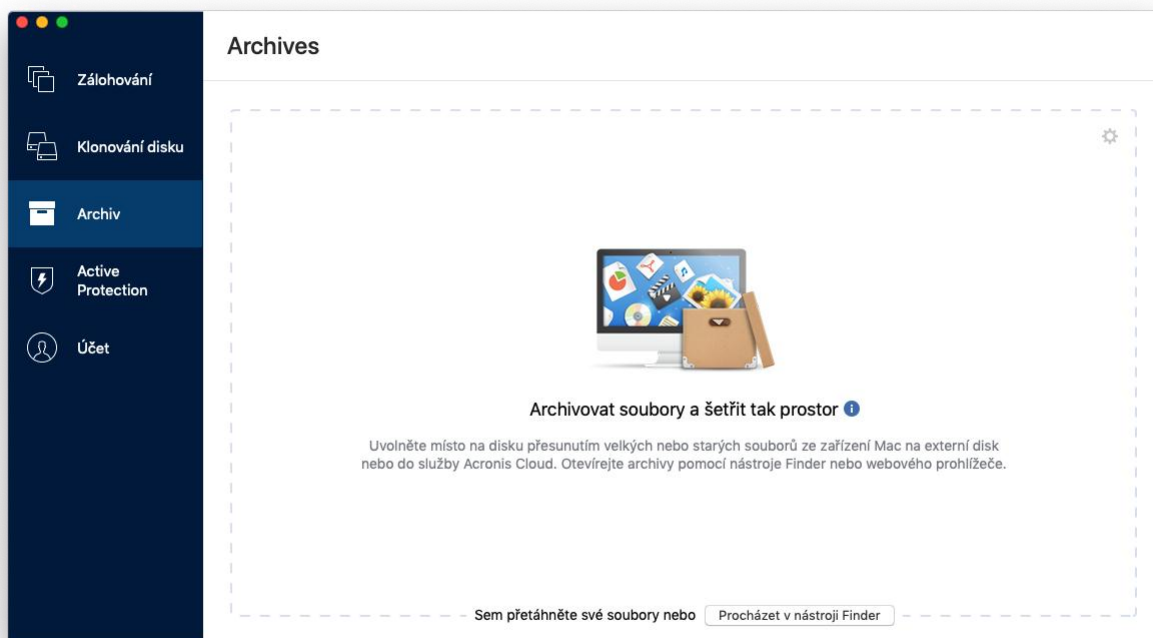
Zálohování

Klonování disku

Archiv

Active Protection

Účet

Archives

Archivovat soubory a šetřit tak prostor

Uvolněte místo na disku přesunutím velkých nebo starých souborů ze zařízení Mac na externí disk nebo do služby Acronis Cloud. Otevírejte archivy pomocí nástroje Finder nebo webového prohlížeče.

Sem přetáhněte své soubory nebo Procházet v nástroji Finder